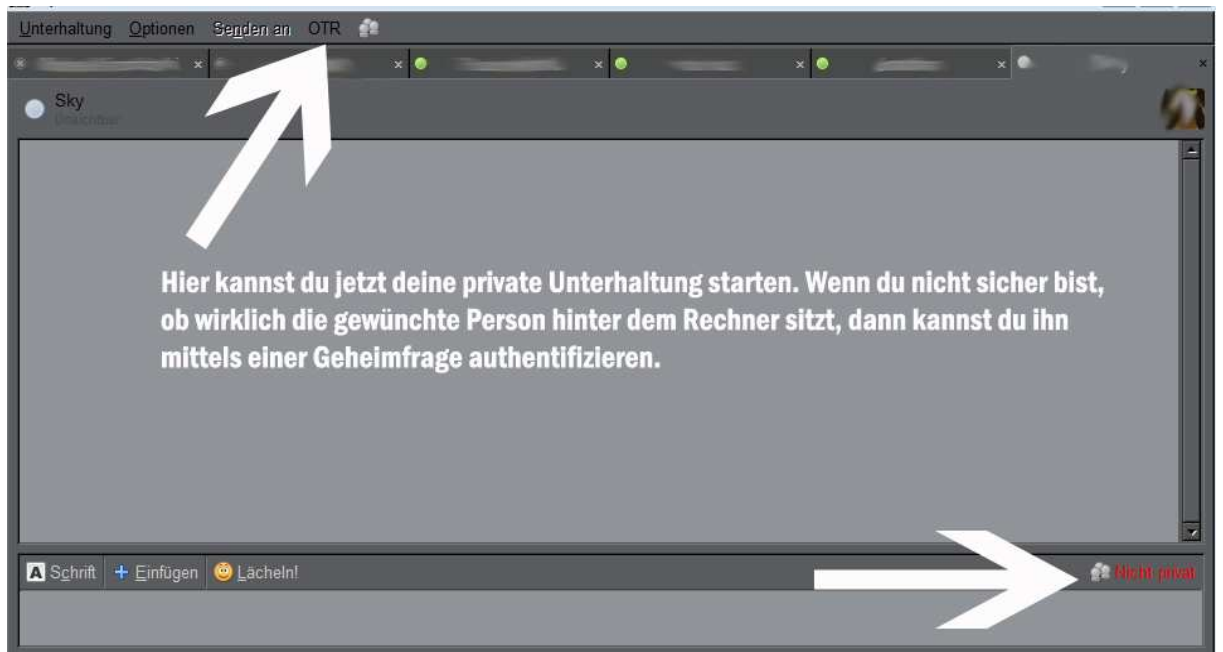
Unterhaltung Optionen Senden an OTR

Sky
Unsichtbar

Hier kannst du jetzt deine private Unterhaltung starten. Wenn du nicht sicher bist, ob wirklich die gewünchte Person hinter dem Rechner sitzt, dann kannst du ihn mittels einer Geheimfrage authentifizieren.

Schrift Einfügen Lächeln!

Nicht privat